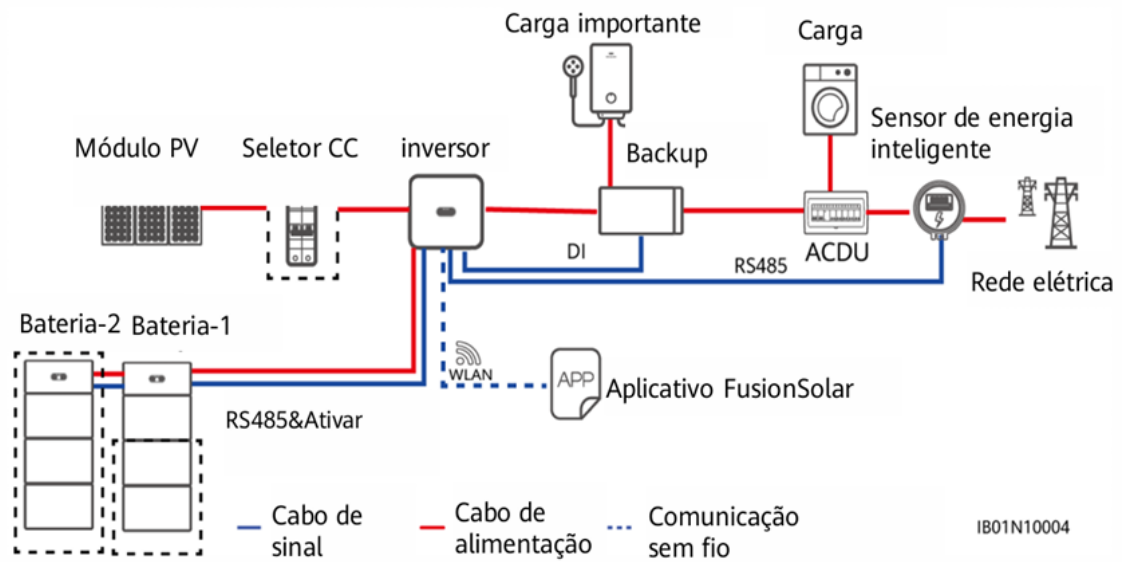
Carga importante

Carga

Sensor de energia inteligente

Módulo PV

Seletor CC

inversor

Backup

DI

RS485

ACDU

Rede elétrica

Bateria-2

Bateria-1

WLAN

APP

Aplicativo FusionSolar

RS485&Ativar

Cabo de sinal

Cabo de alimentação

Comunicação sem fio

IB01N10004